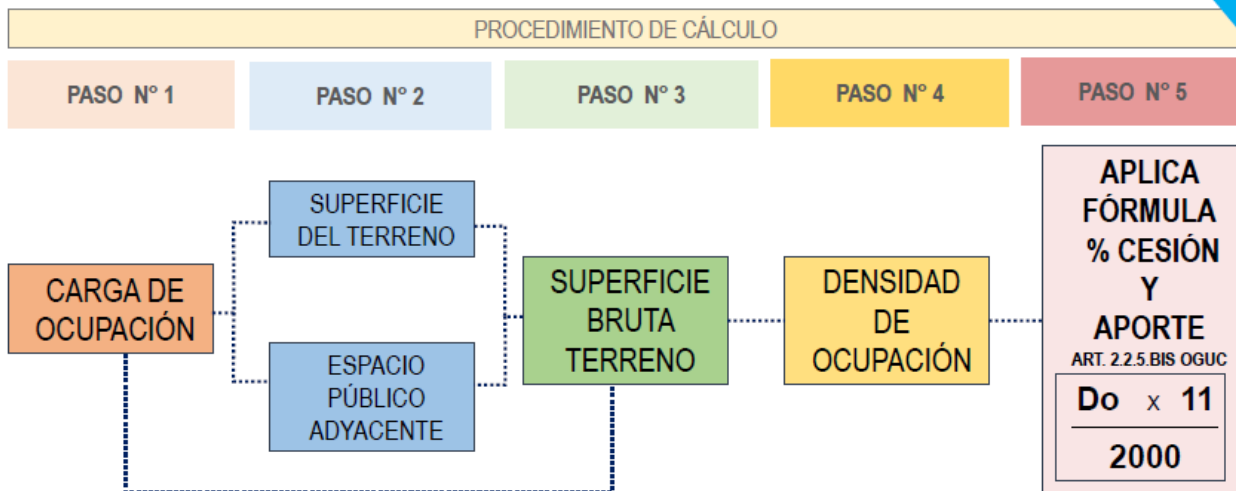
PROCEDIMIENTO DE CÁLCULO

PASO N° 1

PASO N° 2

PASO N° 3

PASO N° 4

PASO N° 5

CARGA DE OCUPACIÓN

SUPERFICIE DEL TERRENO

ESPACIO PÚBLICO ADYACENTE

SUPERFICIE BRUTA TERRENO

DENSIDAD DE OCUPACIÓN

APLICA FÓRMULA % CESIÓN Y APORTE

ART. 2.2.5.BIS OGUC

$\frac{Do \times 11}{2000}$